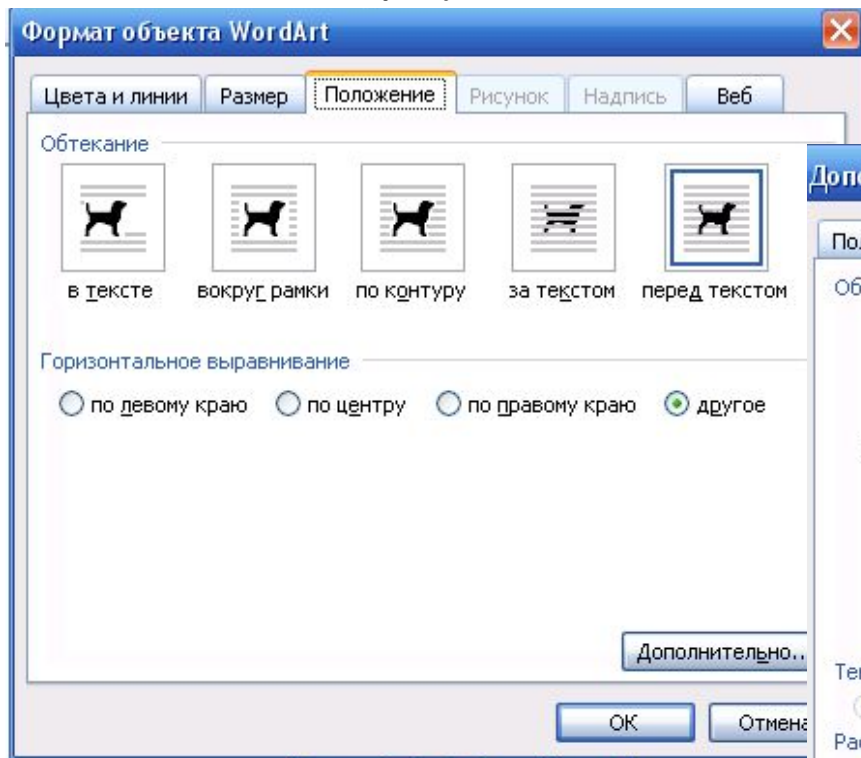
Формат объекта WordArt

Цвета и линии | Размер | Положение | Рисунок | Надпись | Веб

Обтекание

в тексте
вокруг рамки
по контуру
за текстом
перед текстом

Горизонтальное выравнивание

по левому краю
по центру
по правому краю
другое

Дополнительно...

ОК
Отмена

Допо
По
Об
Те
Ра